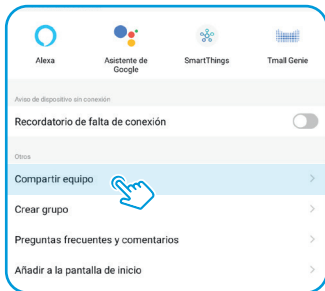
Alexa

Asistente de Google

SmartThings

Tmall Genie

Aviso de dispositivo sin conexión

Recordatorio de falta de conexión

Otros

Compartir equipo

Crear grupo

Preguntas frecuentes y comentarios

Añadir a la pantalla de inicio